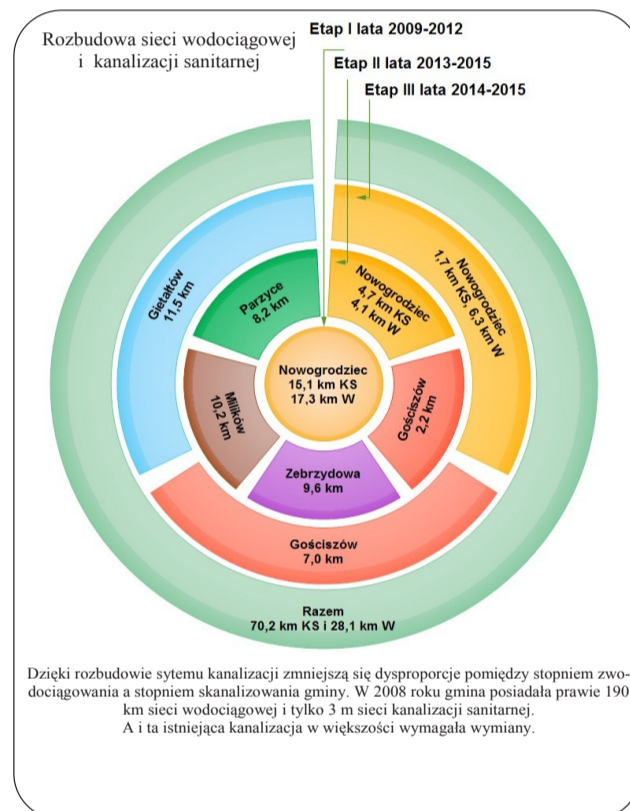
Rozbudowa sieci wodociągowej i kanalizacji sanitarnej

Etap I lata 2009-2012

Etap II lata 2013-2015

Etap III lata 2014-2015

Gietałtów 11,5 km

Parzyce 8,2 km

Nowogrodziec 4,7 km KS 4,1 km W

Nowogrodziec 1,7 km KS, 6,3 km W

Nowogrodziec 15,1 km KS 17,3 km W

Milików 10,2 km

Gościszów 2,2 km

Zebrzydowa 9,6 km

Gościszów 7,0 km

Razem 70,2 km KS i 28,1 km W

Dzięki rozbudowie sytemu kanalizacji zmniejszą się dysproporcje pomiędzy stopniem zwodociągowania a stopniem skanalizowania gminy. W 2008 roku gmina posiadała prawie 190 km sieci wodociągowej i tylko 3 m sieci kanalizacji sanitarnej.
A i ta istniejąca kanalizacja w większości wymagała wymiany.